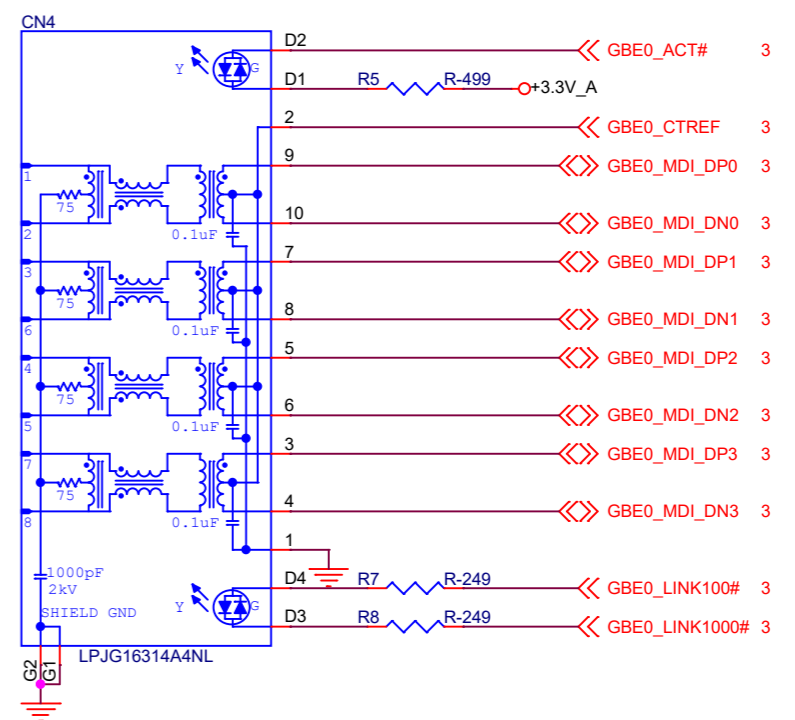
CN4

D2 GBE0_ACT# 3

Y G

D1 R5 R-499 +3.3V_A

2 GBE0_CTREF 3

9 GBE0_MDI_DP0 3

1

75

10 GBE0_MDI_DN0 3

0.1uF

2

7 GBE0_MDI_DP1 3

3

75

8 GBE0_MDI_DN1 3

6 0.1uF

5 GBE0_MDI_DP2 3

4

75

6 GBE0_MDI_DN2 3

5 0.1uF

3 GBE0_MDI_DP3 3

7

75

4 GBE0_MDI_DN3 3

8 0.1uF

1

1000pF 2kV

D4 R7 R-249 GBE0_LINK100# 3

SHIELD GND

Y G

D3 R8 R-249 GBE0_LINK1000# 3

LPJG16314A4NL

G2 G1